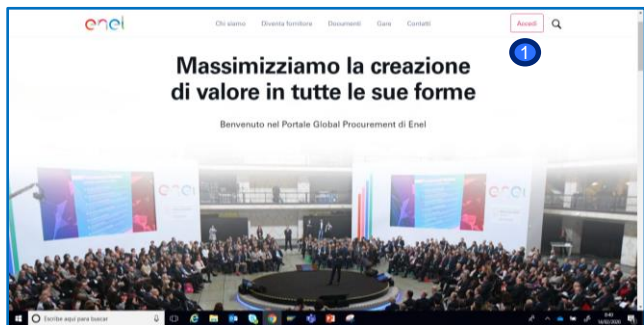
enel

Chi siamo Diventa fornitore Documenti Gare Contatti

Accedi

1

Massimizziamo la creazione di valore in tutte le sue forme

Benvenuto nel Portale Global Procurement di Enel

enel

enel

Escribe aquí para buscar